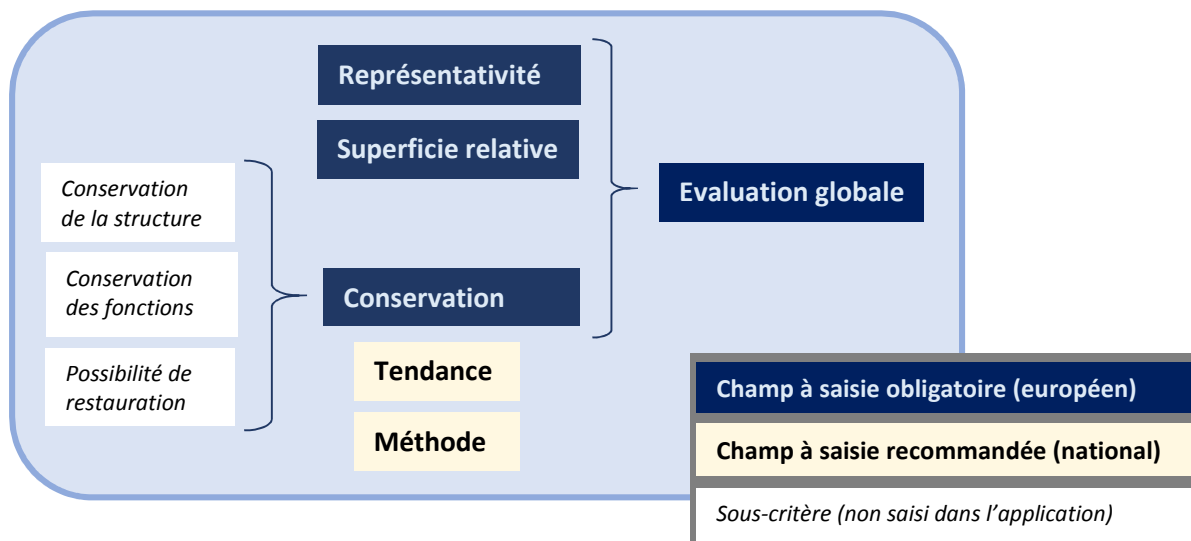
Représentativité

Superficie relative

Evaluation globale

Conservation de la structure

Conservation des fonctions

Possibilité de restauration

Conservation

Tendance

Méthode

Champ à saisie obligatoire (européen)

Champ à saisie recommandée (national)

Sous-critère (non saisi dans l'application)